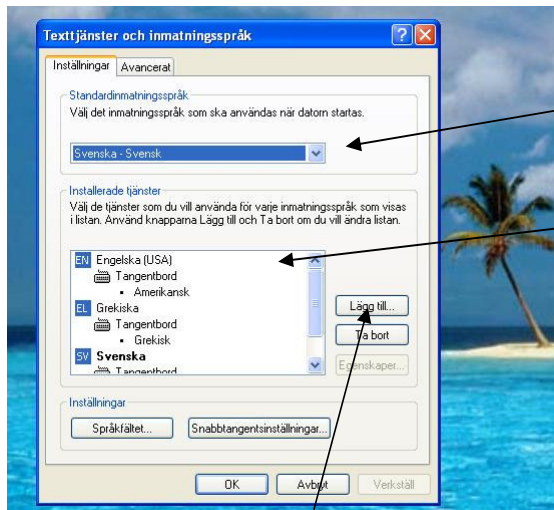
Texttjänster och inmatningsspråk

Inställningar Avancerat

Standardinmatningsspråk
Välj det inmatningsspråk som ska användas när datorn startas.

Svenska - Svensk

Installerade tjänster
Välj de tjänster som du vill använda för varje inmatningsspråk som visas i listan. Använd knapparna Lägg till och Ta bort om du vill ändra listan.

EN Engelska (USA)
Tangentbord
• Amerikansk
EL Grekiska
Tangentbord
• Grekisk
SV Svenska
Tangentbord

Lägg till...
Ta bort
Egenskaper...

Inställningar
Språkfältet...
Snabbtangentsinställningar...

OK
Avbryt
Verkställ